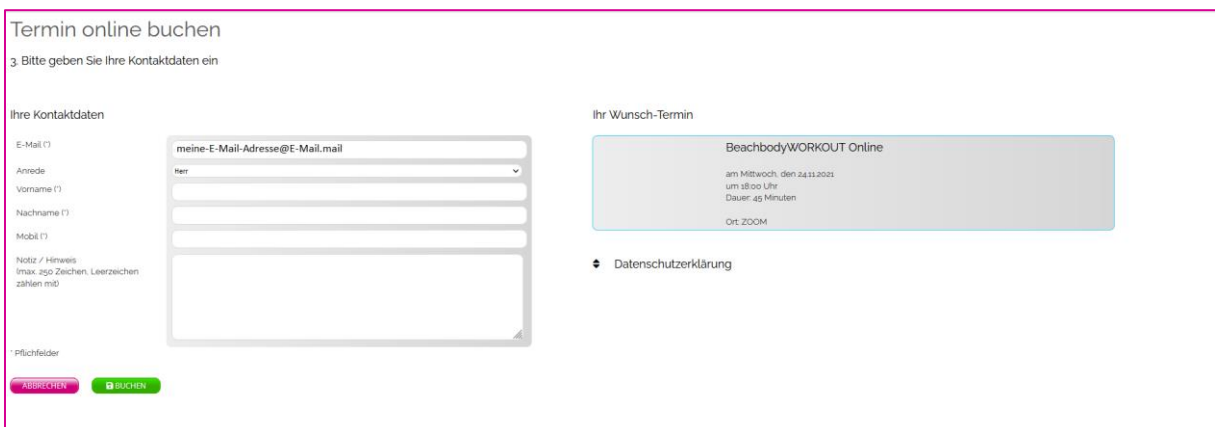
Termin online buchen

3. Bitte geben Sie Ihre Kontaktdaten ein

Ihre Kontaktdaten

E-Mail (*)
meine-E-Mail-Adresse@E-Mail.mail

Anrede
Herr

Vorname (*)

Nachname (*)

Mobil (*)

Notiz / Hinweis (max. 250 Zeichen, Leerzeichen zählen mit)

* Pflichtfelder

ABBRECHEN
BUCHEN

Ihr Wunsch-Termin

BeachbodyWORKOUT Online

am Mittwoch, den 24.11.2021
um 18:00 Uhr
Dauer: 45 Minuten

Ort: ZOOM

Datenschutzerklärung